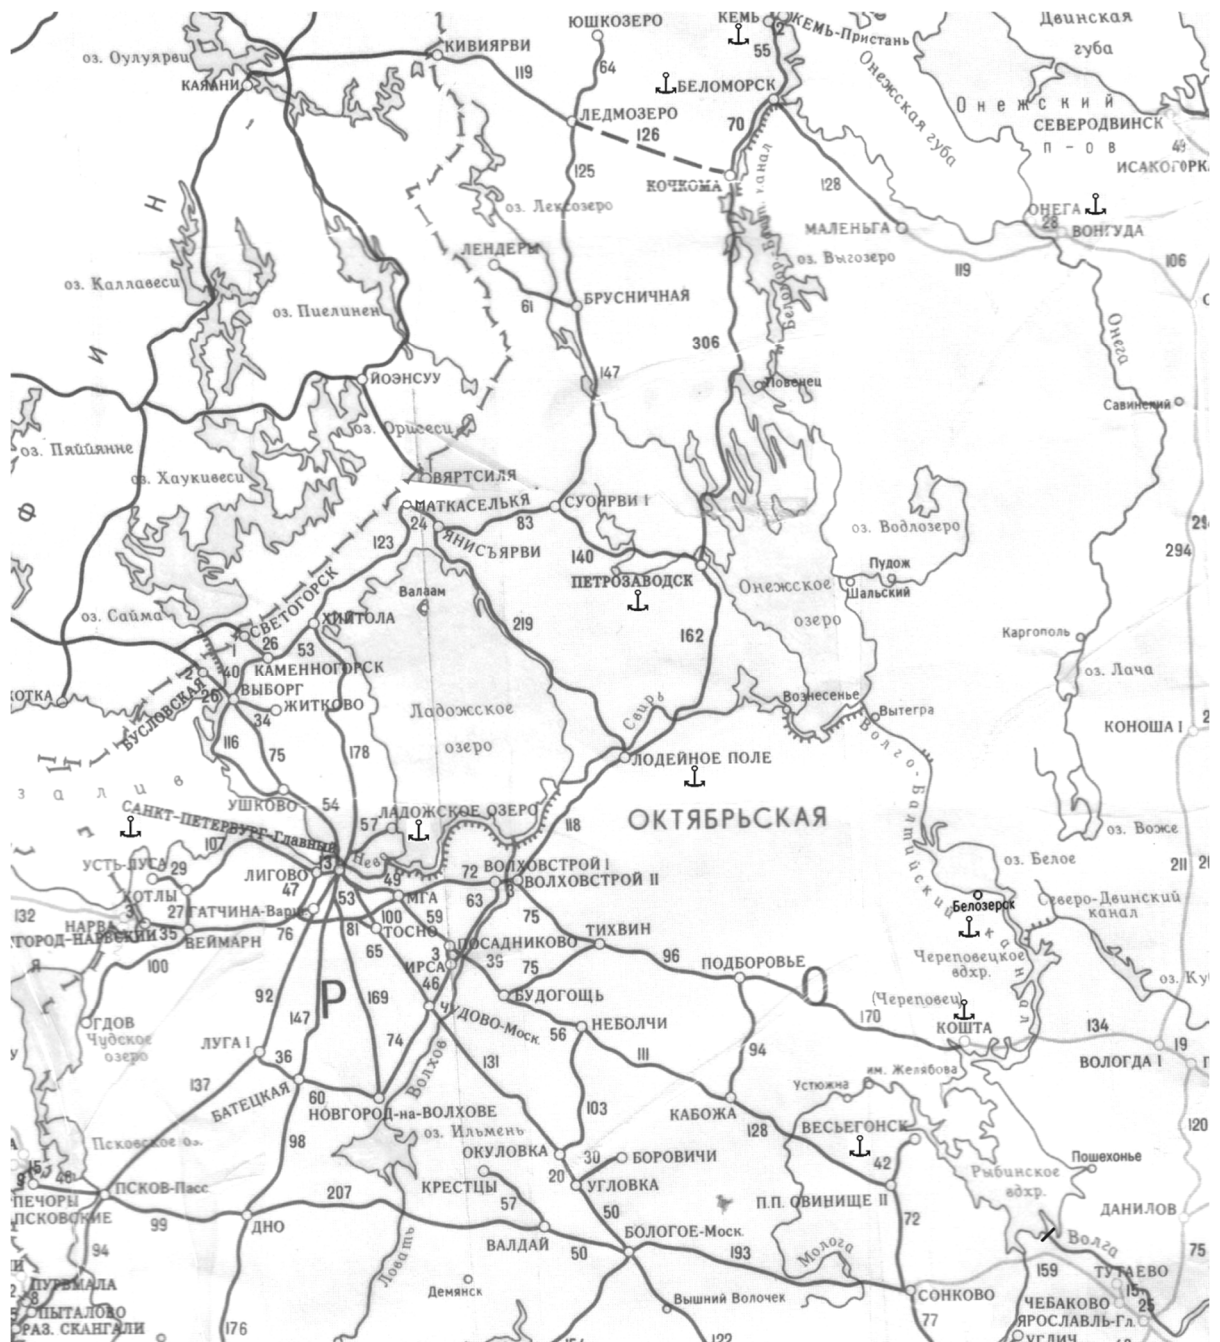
ЮШКОЗЕРО
КЕМЬ
КЕМЬ-Пристань
Двинская губа
оз. Оулуярви
КИВИЯРВИ
КАЯАНИ
119
64
55
БЕЛОМОРСК
ЛЕДМОЗЕРО
126
70
Онежская губа
Онежский
СЕВЕРОДВИНСК
п-ов
49
ИСАКОГОРКА
125
КОЧКОМА
128
оз. Лексозеро
ОНЕГА
28
ВОНГУДА
МАЛЕНЬГА
оз. Выгозеро
ЛЕНДЕРЫ
119
106
оз. Каллавеси
61
БРУСНИЧНАЯ
оз. Пиелинен
306
Беломорско-Балт. канал
Онега
147
Повенец
ЙОЭНСУУ
Савинский
оз. Пяйяяне
оз. Орисеси
оз. Хаукивеси
ВЯРТСИЛЯ
МАТКАСЕЛЬКЯ
СУОЯРВИ I
83
24
ЯНИСЪЯРВИ
оз. Водлозеро
123
140
294
ПЕТРОЗАВОДСК
Пудож
Шальский
Онежское озеро
СВЕТОГОРСК
Валаам
оз. Сайма
ХИИТОЛА
26
219
162
Каргополь
53
КАМЕННОГОРСК
40
оз. Лача
КОТКА
БУСЛОВСКАЯ
26
ВЫБОРГ
Свирь
Вознесенье
Вытегра
ЖИТКОВО
Ладожское озеро
34
КОНОША I
116
75
178
ЛОДЕЙНОЕ ПОЛЕ
залив
ОКТЯБРЬСКАЯ
УШКОВО
54
Волго-Балтийский канал
САНКТ-ПЕТЕРБУРГ-Главный
ЛАДОЖСКОЕ ОЗЕРО
57
118
оз. Воже
107
13
Нева
49
оз. Белое
УСТЬ-ЛУГА
29
72
ВОЛХОВСТРОЙ I
211
ЛИГОВО
ВОЛХОВСТРОЙ II
КОТЛЫ
47
МГА
Северо-Двинский канал
132
27
ГАТЧИНА-Варш.
53
63
НАРВА
100
59
Белозерск
ИВАНГОРОД-НАРВСКИЙ
35
ВЕЙМАРН
76
81
ТОСНО
75
ТИХВИН
Череповецкое вдхр.
3
ПОСАДНИКОВО
96
100
65
ИРСА
39
75
ПОДБОРОВЬЕ
92
46
Р
169
БУДОГОЩЬ
О
(Череповец)
ГДОВ
147
ЧУДОВО-Моск.
170
КОШТА
Чудское озеро
56
НЕБОЛЧИ
134
ЛУГА I
74
111
19
36
Волхов
131
94
ВОЛОГДА I
137
БАТЕЦКАЯ
60
им. Желябова
Устюжна
103
НОВГОРОД-на-ВОЛХОВЕ
КАБОЖА
128
ВЕСЬЕГОНСК
120
Псковское оз.
98
оз. Ильмень
42
Пошехонье
15
48
ОКУЛОВКА
30
БОРОВИЧИ
Рыбинское вдхр.
ПЕЧОРЫ ПСКОВСКИЕ
ПСКОВ-Пасс.
207
20
УГЛОВКА
КРЕСТЦЫ
57
П.П. ОВИНИЩЕ II
99
50
72
ДАНИЛОВ
94
ДНО
ВАЛДАЙ
50
БОЛОГОЕ-Моск.
193
Волга
75
Ловать
Молога
ПУРВМАЛА
159
ТУТАЕВО
ПЫТАЛОВО
Демянск
Вышний Волочек
СОНКОВО
ЧЕБАКОВО
15
РАЗ. СКАНГАЛИ
176
77
ЯРОСЛАВЛЬ-Гл.
25
УГЛИЧ